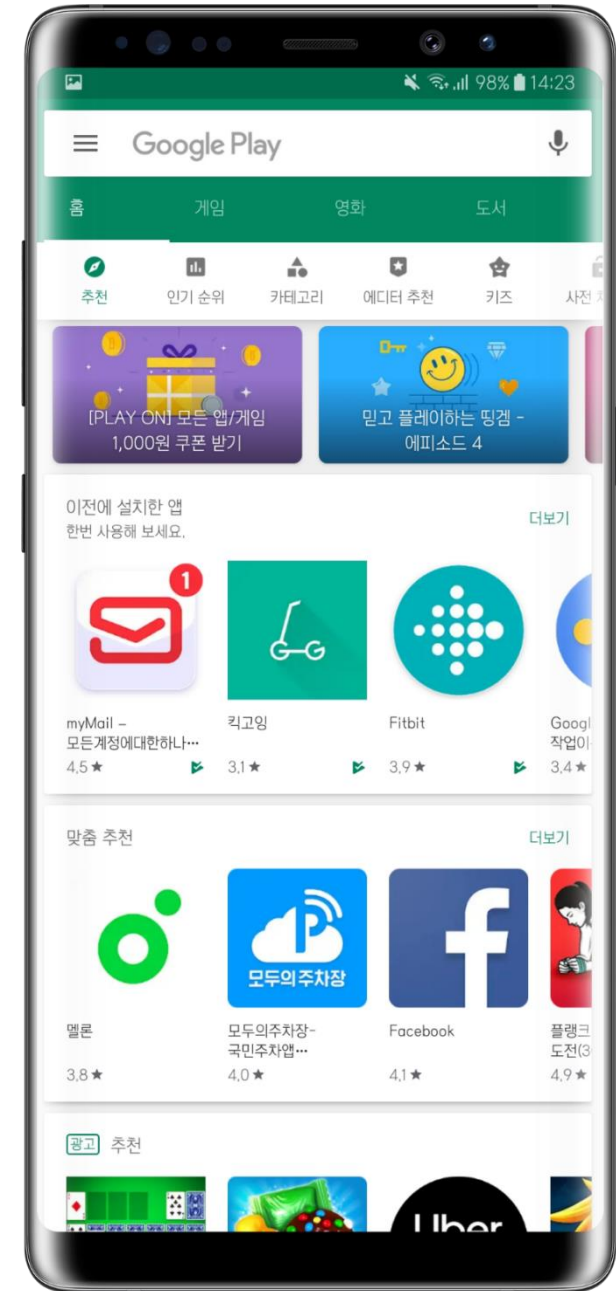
98% 14:23

Google Play

홈 게임 영화 도서

추천 인기 순위 카테고리 에디터 추천 키즈 사전

[PLAY ON] 모든 앱/게임 1,000원 쿠폰 받기

믿고 플레이하는 띵겜 - 에피소드 4

이전에 설치한 앱
한번 사용해 보세요.
더보기

1

myMail – 모든계정에대한하나…
4.5★

킥고잉
3.1★

Fitbit
3.9★

Googl 작업이
3.4★

맞춤 추천
더보기

멜론
3.8★

모두의주차장

모두의주차장- 국민주차앱…
4.0★

Facebook
4.1★

플랭크 도전(3
4.9★

광고 추천

Uber